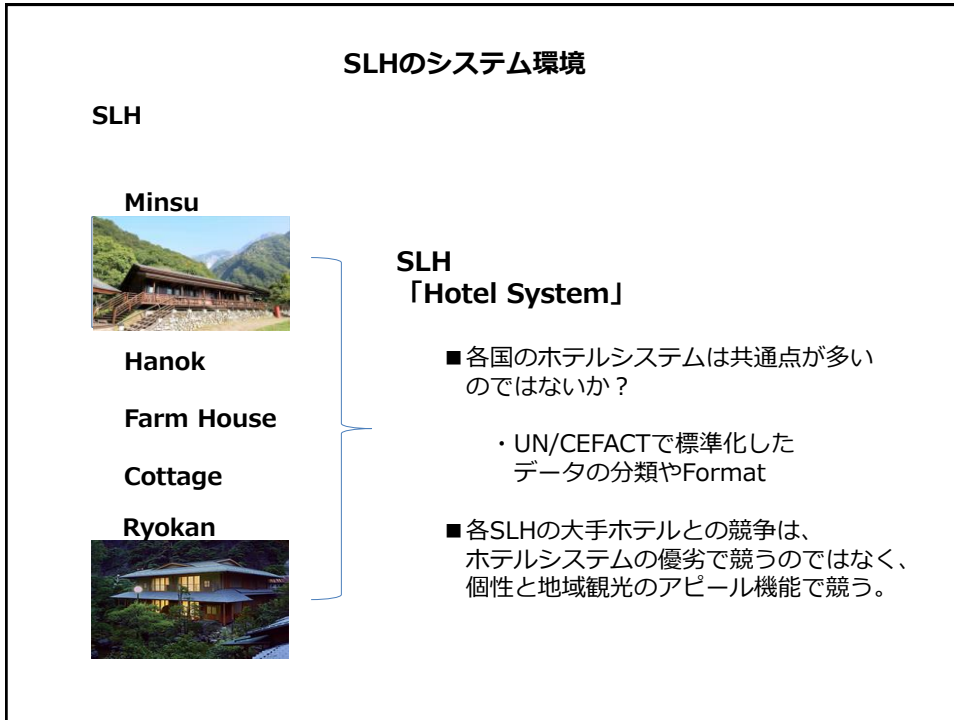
SLHのシステム環境

SLH

Minsu

Hanok

Farm House

Cottage

Ryokan

SLH
「Hotel System」

■各国のホテルシステムは共通点が多いのではないか？

・UN/CEFACTで標準化したデータの分類やFormat

■各SLHの大手ホテルとの競争は、ホテルシステムの優劣で競うのではなく、個性と地域観光のアピール機能で競う。